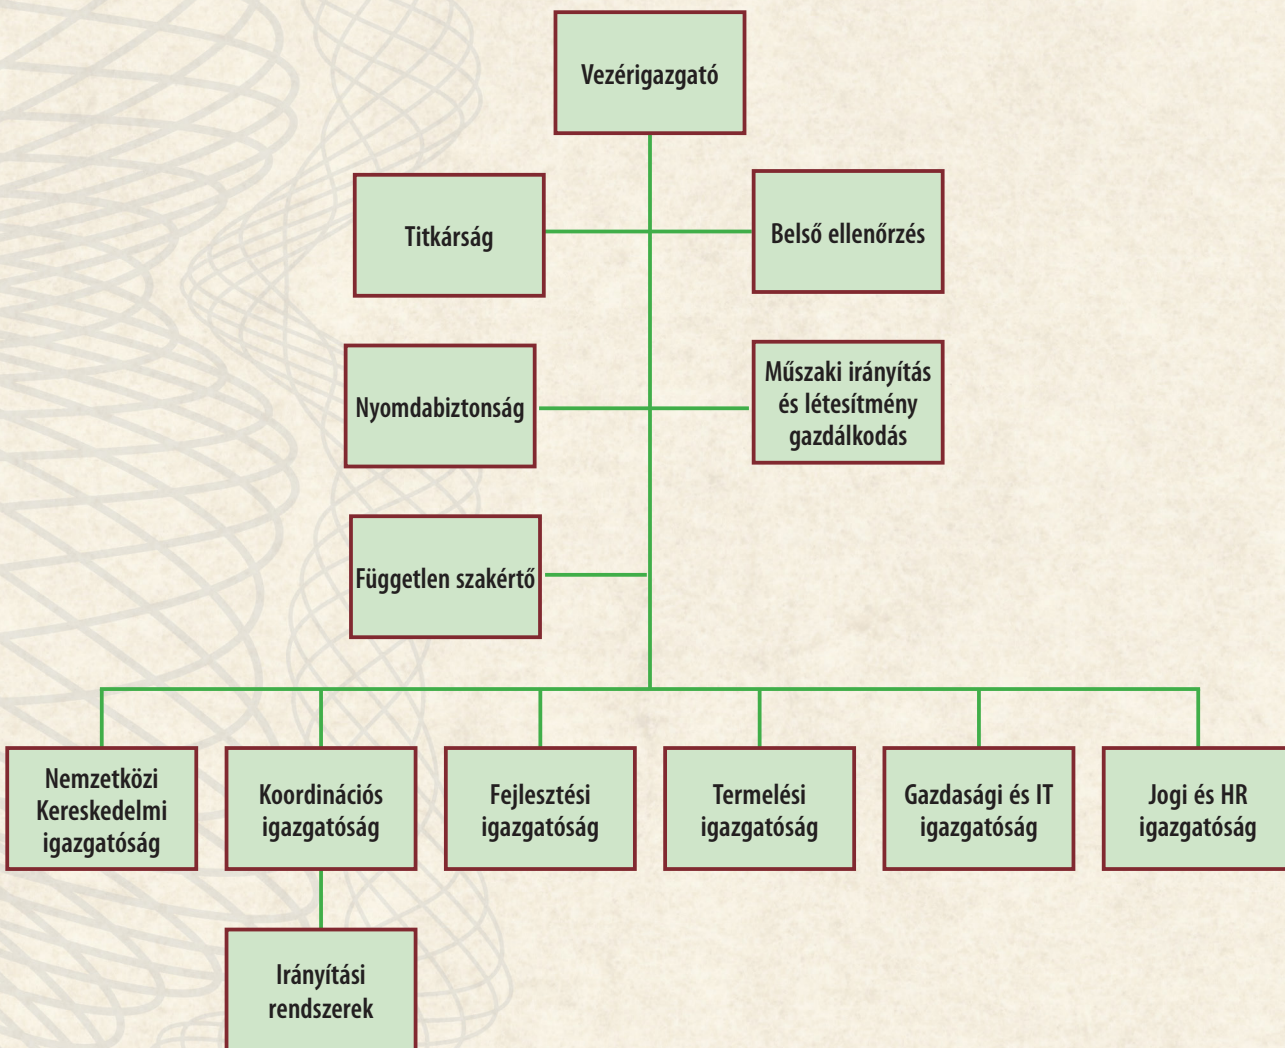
Vezérigazgató

Titkárság

Belső ellenőrzés

Nyomdabiztonság

Műszaki irányítás és létesítmény gazdálkodás

Független szakértő

Nemzetközi Kereskedelmi igazgatóság

Koordinációs igazgatóság

Fejlesztési igazgatóság

Termelési igazgatóság

Gazdasági és IT igazgatóság

Jogi és HR igazgatóság

Irányítási rendszerek